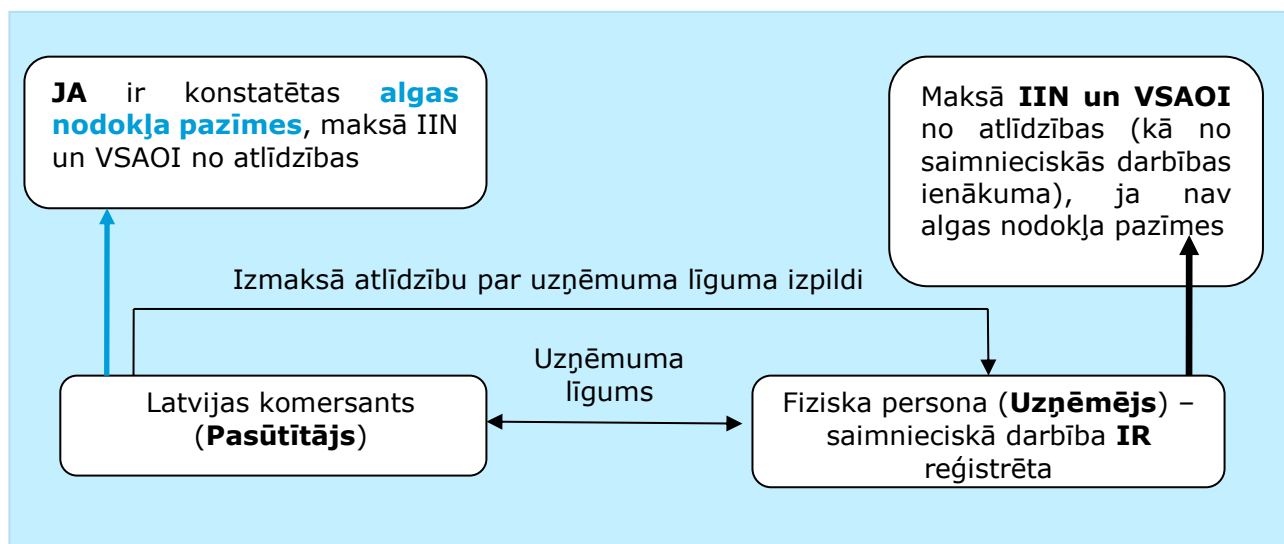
JA ir konstatētas algas nodokļa pazīmes, maksā IIN un VSAOI no atlīdzības

Maksā IIN un VSAOI no atlīdzības (kā no saimnieciskās darbības ienākuma), ja nav algas nodokļa pazīmes

Izmaksā atlīdzību par uzņēmuma līguma izpildi

Uzņēmuma līgums

Latvijas komersants (Pasūtītājs)

Fiziska persona (Uzņēmējs) – saimnieciskā darbība IR reģistrēta